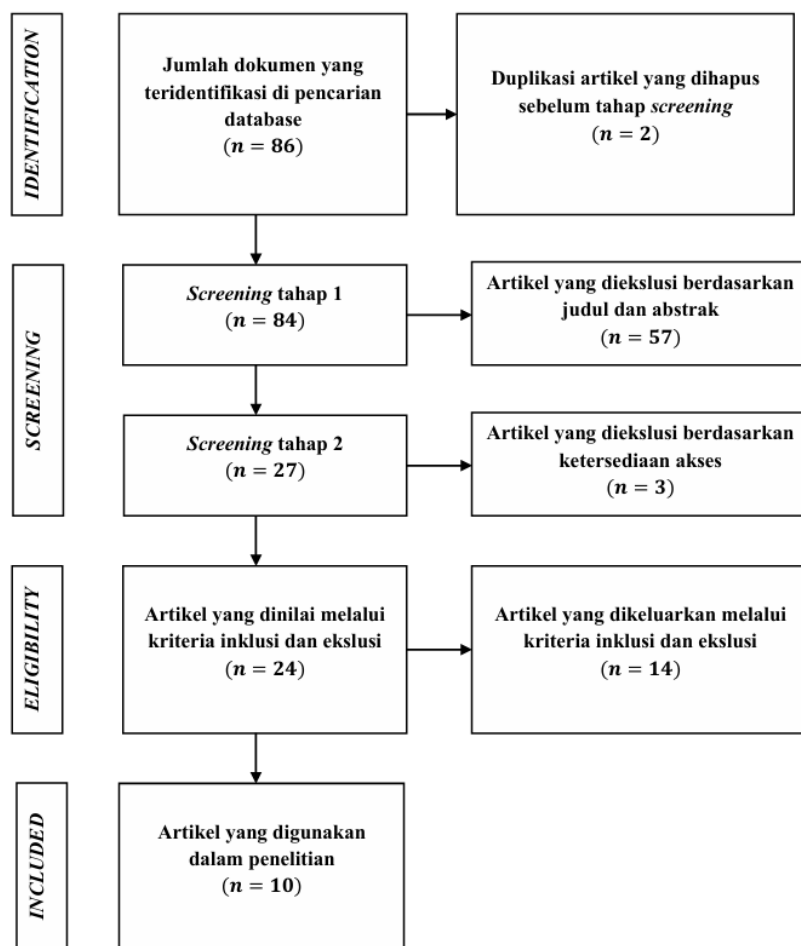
IDENTIFICATION

Jumlah dokumen yang teridentifikasi di pencarian database
$(n = 86)$

Duplikasi artikel yang dihapus sebelum tahap screening
$(n = 2)$

SCREENING

Screening tahap 1
$(n = 84)$

Artikel yang diekslusi berdasarkan judul dan abstrak
$(n = 57)$

Screening tahap 2
$(n = 27)$

Artikel yang diekslusi berdasarkan ketersediaan akses
$(n = 3)$

ELIGIBILITY

Artikel yang dinilai melalui kriteria inklusi dan ekslusi
$(n = 24)$

Artikel yang dikeluarkan melalui kriteria inklusi dan ekslusi
$(n = 14)$

INCLUDED

Artikel yang digunakan dalam penelitian
$(n = 10)$